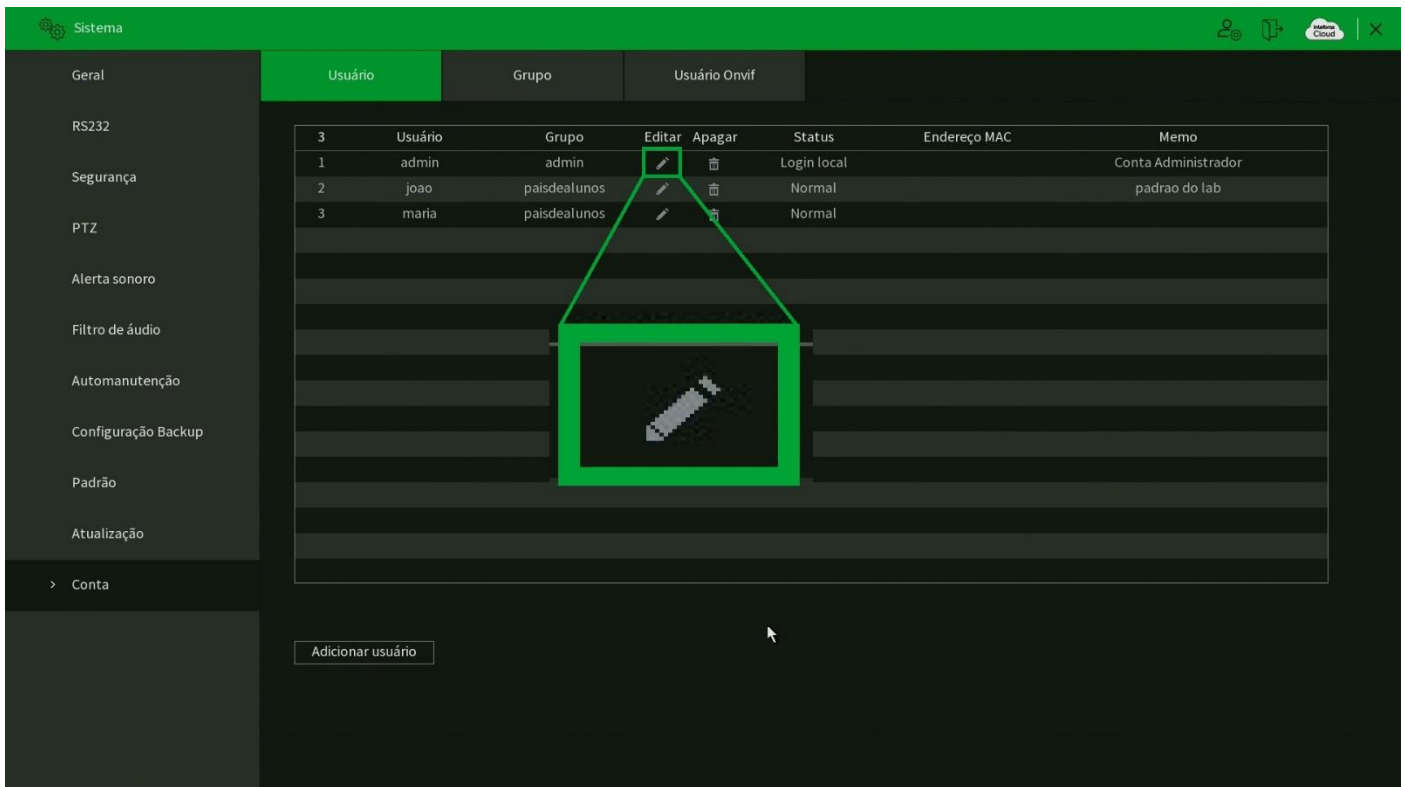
Sistema

intelbras Cloud

Geral
RS232
Segurança
PTZ
Alerta sonoro
Filtro de áudio
Automanutenção
Configuração Backup
Padrão
Atualização
> Conta

Usuário | Grupo | Usuário Onvif

| 3 | Usuário | Grupo | Editar | Apagar | Status | Endereço MAC | Memo |
|---|---|---|---|---|---|---|---|
| 1 | admin | admin | | | Login local | | Conta Administrador |
| 2 | joao | paisdealunos | | | Normal | | padrao do lab |
| 3 | maria | paisdealunos | | | Normal | | |

Adicionar usuário